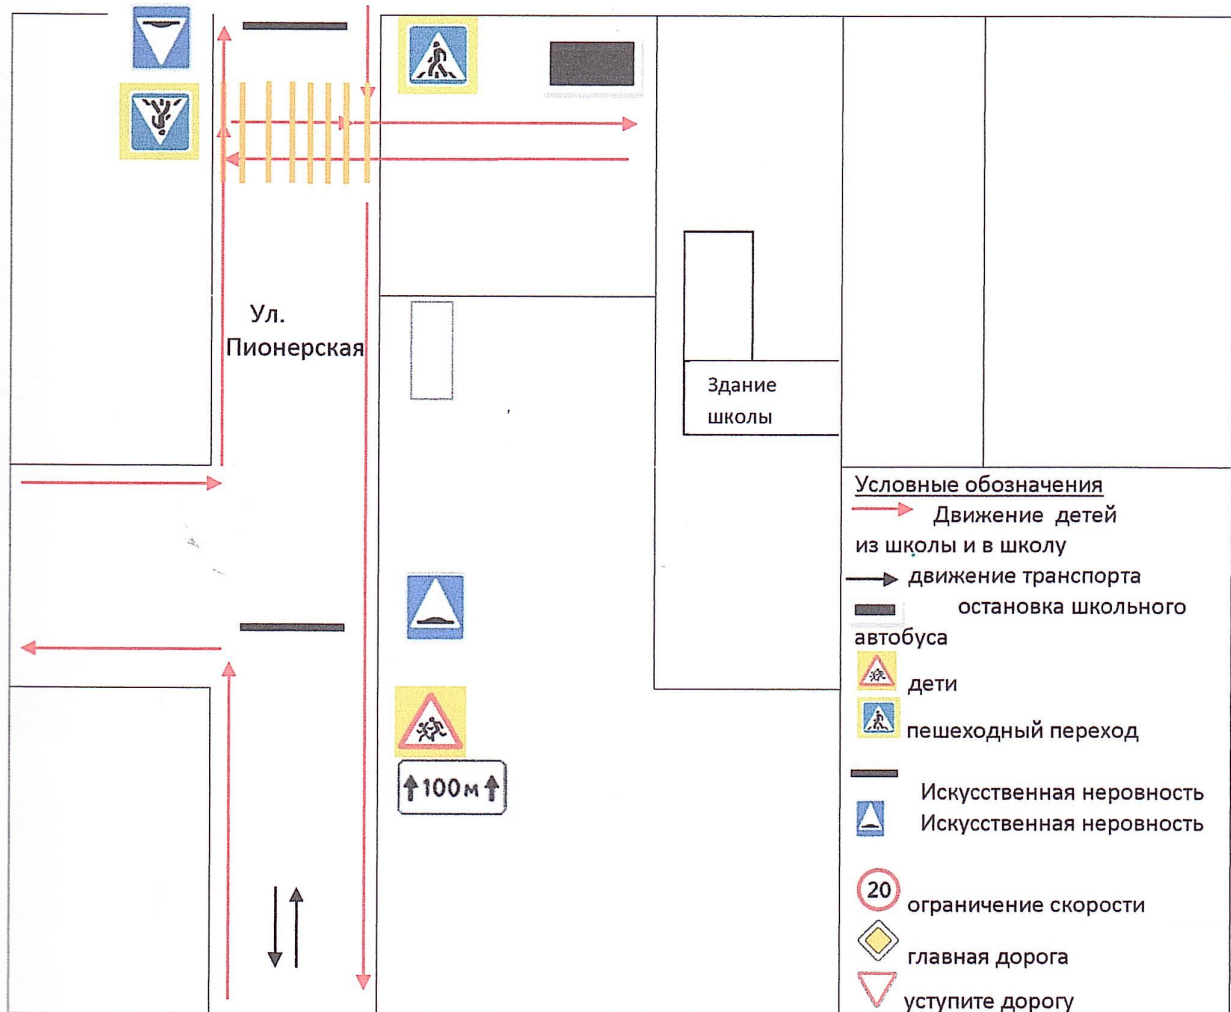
Ул. Пионерская

Здание школы

$\uparrow$100м$\uparrow$

20

Условные обозначения
Движение детей из школы и в школу
движение транспорта
остановка школьного автобуса
дети
пешеходный переход
Искусственная неровность
Искусственная неровность
ограничение скорости
главная дорога
уступите дорогу